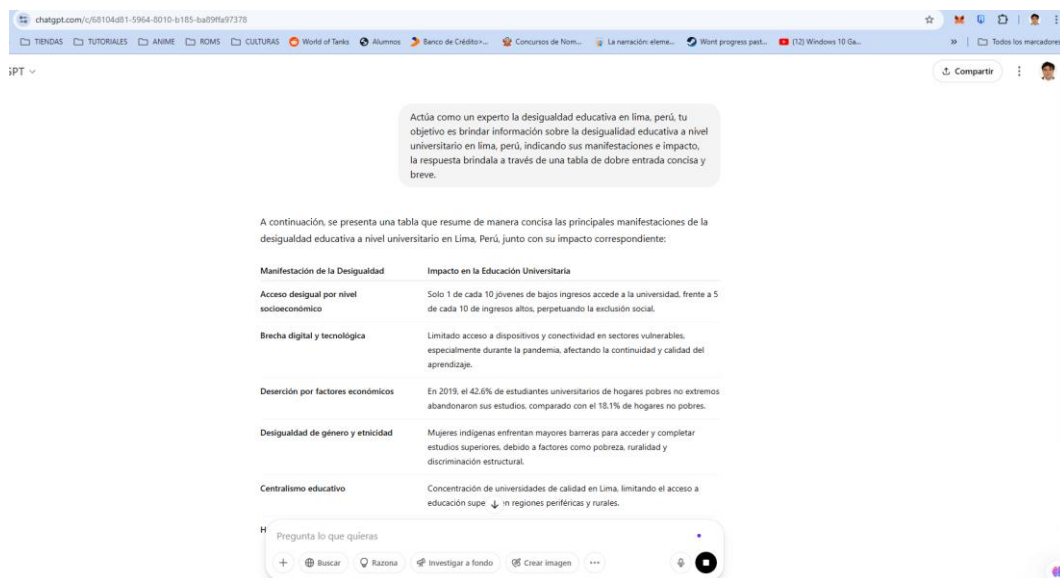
chatgpt.com/c/68104d81-5964-8010-b185-ba89ffa97378

TIENDAS TUTORIALES ANIME ROMS CULTURAS World of Tanks Alumnos Banco de Crédito>... Concursos de Nom... La narración: eleme... Wont progress past... (12) Windows 10 Ga... » Todos los marcadores

;PT

Compartir

Actúa como un experto la desigualdad educativa en lima, perú, tu objetivo es brindar información sobre la desigualdad educativa a nivel universitario en lima, perú, indicando sus manifestaciones e impacto, la respuesta brindala a través de una tabla de dobre entrada concisa y breve.

A continuación, se presenta una tabla que resume de manera concisa las principales manifestaciones de la desigualdad educativa a nivel universitario en Lima, Perú, junto con su impacto correspondiente:

| Manifestación de la Desigualdad | Impacto en la Educación Universitaria |
|---|---|
| Acceso desigual por nivel socioeconómico | Solo 1 de cada 10 jóvenes de bajos ingresos accede a la universidad, frente a 5 de cada 10 de ingresos altos, perpetuando la exclusión social. |
| Brecha digital y tecnológica | Limitado acceso a dispositivos y conectividad en sectores vulnerables, especialmente durante la pandemia, afectando la continuidad y calidad del aprendizaje. |
| Deserción por factores económicos | En 2019, el 42.6% de estudiantes universitarios de hogares pobres no extremos abandonaron sus estudios, comparado con el 18.1% de hogares no pobres. |
| Desigualdad de género y etnicidad | Mujeres indígenas enfrentan mayores barreras para acceder y completar estudios superiores, debido a factores como pobreza, ruralidad y discriminación estructural. |
| Centralismo educativo | Concentración de universidades de calidad en Lima, limitando el acceso a educación supe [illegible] en regiones periféricas y rurales. |

H

Pregunta lo que quieras

+ Buscar Razona Investigar a fondo Crear imagen ···